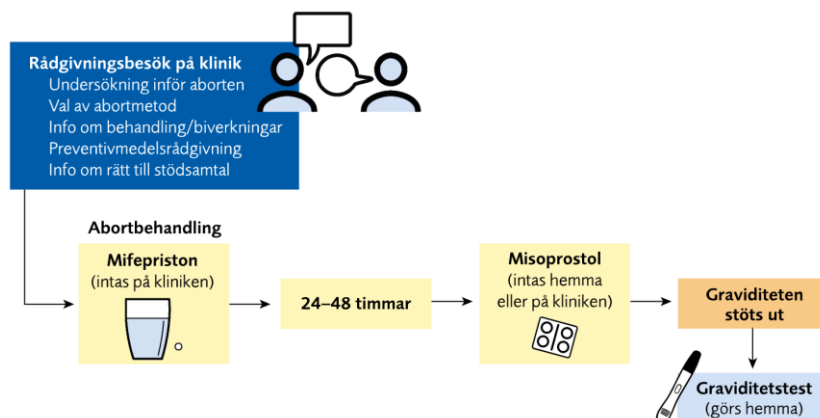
Rådgivningsbesök på klinik
Undersökning inför aborten
Val av abortmetod
Info om behandling/biverkningar
Preventivmedelsrådgivning
Info om rätt till stödsamtal

Abortbehandling

Mifepriston
(intas på kliniken)

24–48 timmar

Misoprostol
(intas hemma eller på kliniken)

Graviditeten stöts ut

Graviditetstest
(görs hemma)